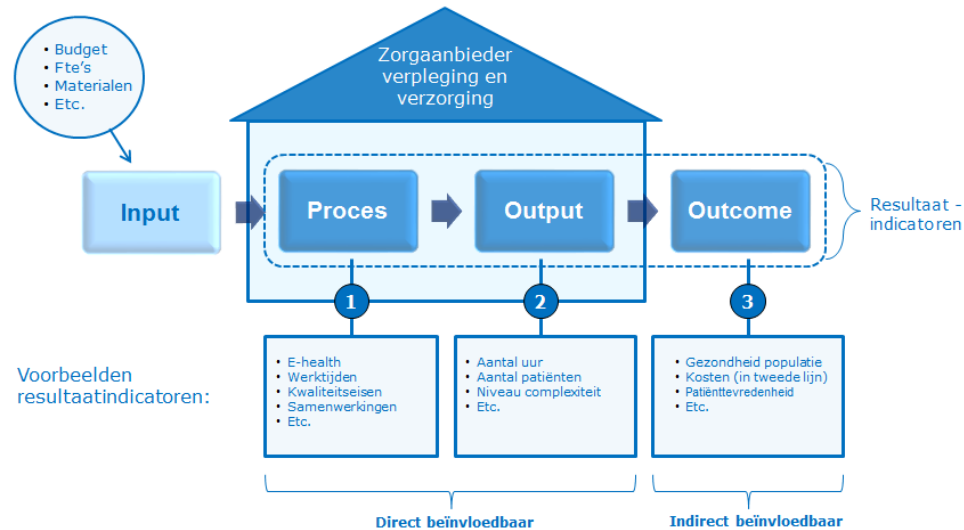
• Budget
• Fte's
• Materialen
• Etc.

Zorgaanbieder verpleging en verzorging

Input

Proces

Output

Outcome

Resultaat - indicatoren

1

2

3

Voorbeelden resultaatindicatoren:

• E-health
• Werktijden
• Kwaliteitseisen
• Samenwerkingen
• Etc.

• Aantal uur
• Aantal patiënten
• Niveau complexiteit
• Etc.

• Gezondheid populatie
• Kosten (in tweede lijn)
• Patiënttevredenheid
• Etc.

Direct beïnvloedbaar

Indirect beïnvloedbaar